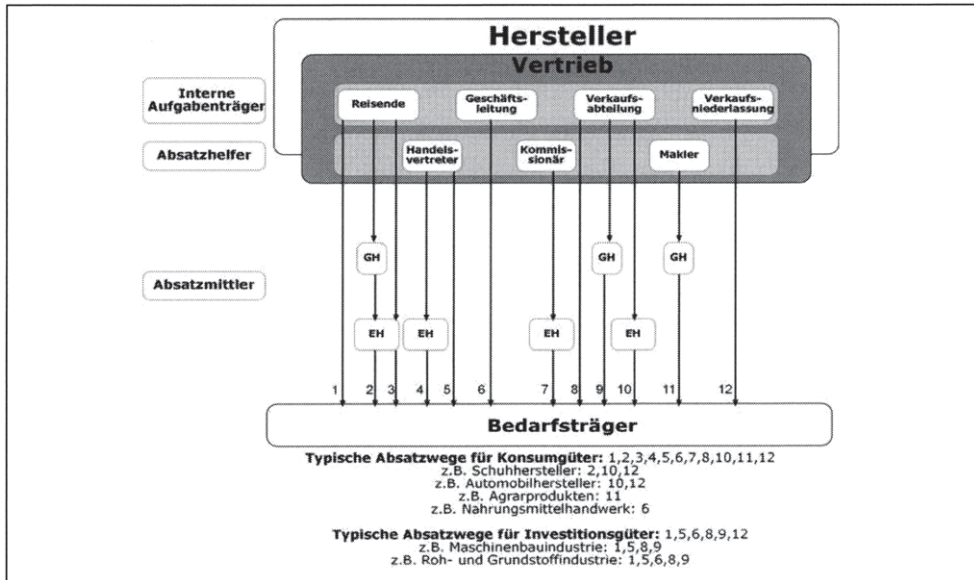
Hersteller

Vertrieb

Interne Aufgabenträger

Reisende

Geschäftsleitung

Verkaufsabteilung

Verkaufsniederlassung

Absatzhelfer

Handelsvertreter

Kommissionär

Makler

Absatzmittler

GH

GH

GH

EH

EH

EH

EH

1 2 3 4 5 6 7 8 9 10 11 12

Bedarfsträger

**Typische Absatzwege für Konsumgüter:** 1,2,3,4,5,6,7,8,10,11,12
z.B. Schuhhersteller: 2,10,12
z.B. Automobilhersteller: 10,12
z.B. Agrarprodukten: 11
z.B. Nahrungsmittelhandwerk: 6

**Typische Absatzwege für Investitionsgüter:** 1,5,6,8,9,12
z.B. Maschinenbauindustrie: 1,5,8,9
z.B. Roh- und Grundstoffindustrie: 1,5,6,8,9